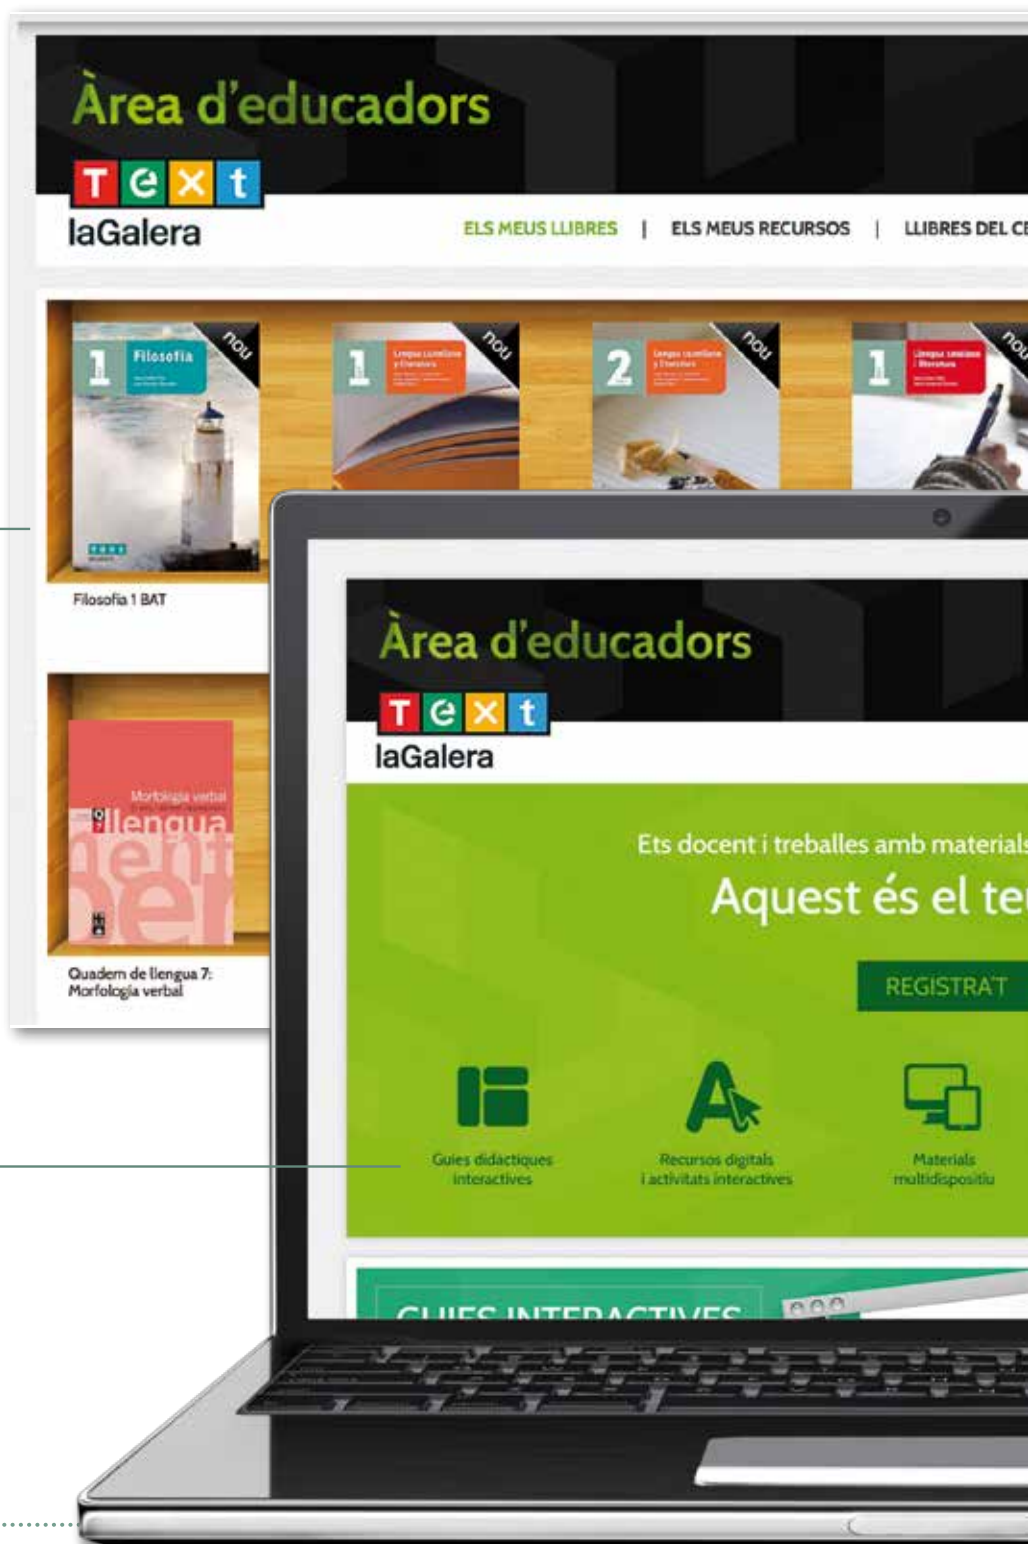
Àrea d'educadors

Text

laGalera

ELS MEUS LLIBRES | ELS MEUS RECURSOS | LLIBRES DEL CE

1 Filosofia

nou

1 Llengua castellana y Literatura

nou

2 Lengua castellana y Literatura

nou

1 Llengua catalana i literatura

nou

Filosofia 1 BAT

Morfologia verbal

llengua

Quadern de llengua 7: Morfologia verbal

Àrea d'educadors

Text

laGalera

Ets docent i treballes amb materials

Aquest és el te

REGISTRA'T

Guies didàctiques interactives

Recursos digitals i activitats interactives

Materials multidispositiu

GUIES INTERACTIVES